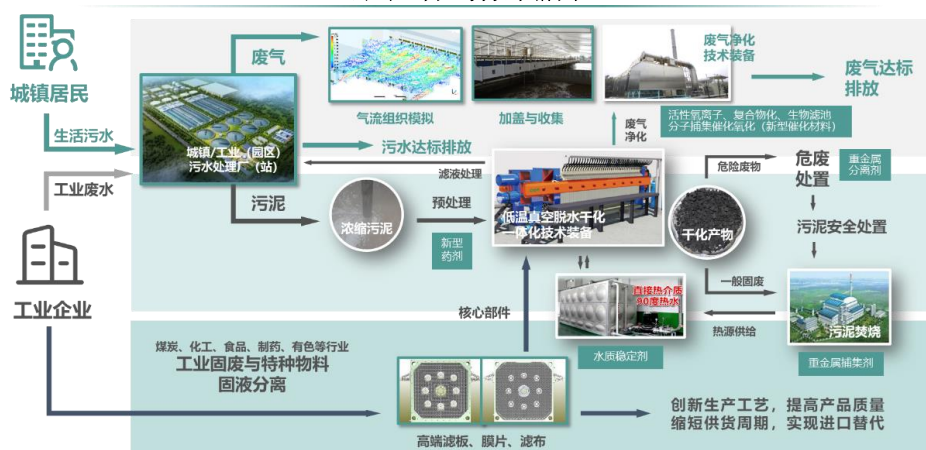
城镇居民

生活污水

工业废水

工业企业

废气

气流组织模拟

加盖与收集

废气净化技术装备

废气达标排放

活性氧离子、复合物化、生物滤池
分子捕集催化氧化（新型催化材料）

废气净化

城镇/工业（园区）污水处理厂（站）

污水达标排放

滤液处理

危险废物

危废处置

重金属分离剂

污泥

浓缩污泥

预处理

新型药剂

低温真空脱水干化一体化技术装备

干化产物

污泥安全处置

一般固废

直接热介质90度热水

水质稳定剂

热源供给

污泥焚烧

重金属捕集剂

核心部件

煤炭、化工、食品、制药、有色等行业
工业固废与特种物料固液分离

高端滤板、膜片、滤布

创新生产工艺，提高产品质量
缩短供货周期，实现进口替代